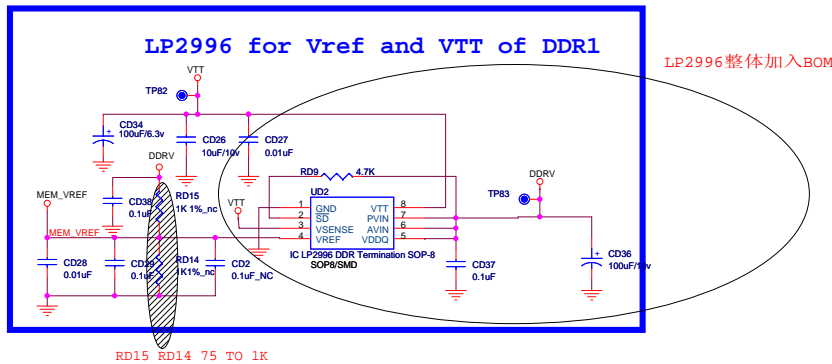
LP2996 for Vref and VTT of DDR1

LP2996整体加入BOM

VTT
TP82
CD34
100uF/6.3v
CD26
10uF/10v
CD27
0.01uF
DDRV
RD9
4.7K
UD2
MEM_VREF
CD38
0.1uF
RD15
1K 1%_nc
VTT
1 GND
2 SD
3 VSENSE
4 VREF
VTT 8
PVIN 7
AVIN 6
VDDQ 5
DDRV
TP83
MEM_VREF
CD28
0.01uF
CD29
0.1uF
RD14
1K1%_nc
CD2
0.1uF_NC
IC LP2996 DDR Termination SOP-8
SOP8/SMD
CD37
0.1uF
CD36
100uF/10v

RD15 RD14 75 TO 1K